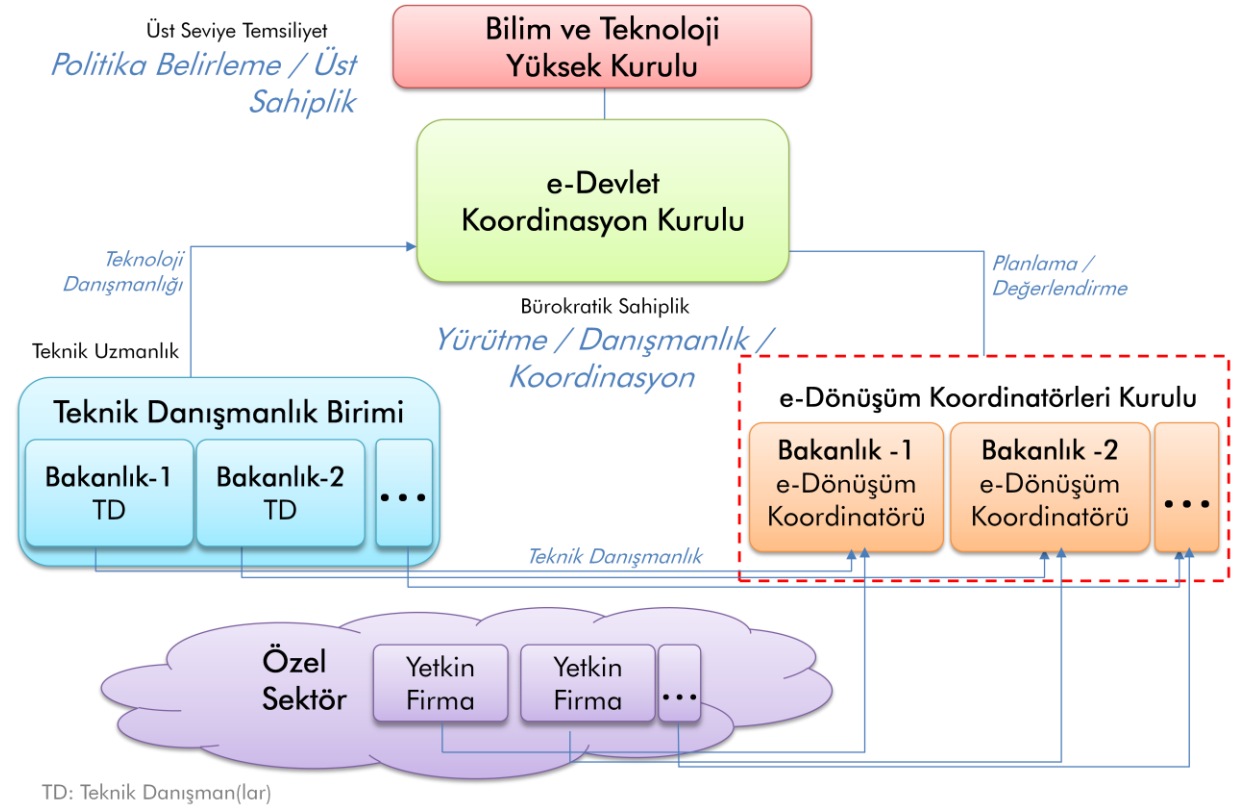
Üst Seviye Temsiliyet
Politika Belirleme / Üst Sahiplik

Bilim ve Teknoloji Yüksek Kurulu

e-Devlet Koordinasyon Kurulu

Teknoloji Danışmanlığı

Planlama / Değerlendirme

Bürokratik Sahiplik
Yürütme / Danışmanlık / Koordinasyon

Teknik Uzmanlık

Teknik Danışmanlık Birimi

Bakanlık-1 TD

Bakanlık-2 TD

...

e-Dönüşüm Koordinatörleri Kurulu

Bakanlık -1 e-Dönüşüm Koordinatörü

Bakanlık -2 e-Dönüşüm Koordinatörü

...

Teknik Danışmanlık

Özel Sektör

Yetkin Firma

Yetkin Firma

...

TD: Teknik Danışman(lar)